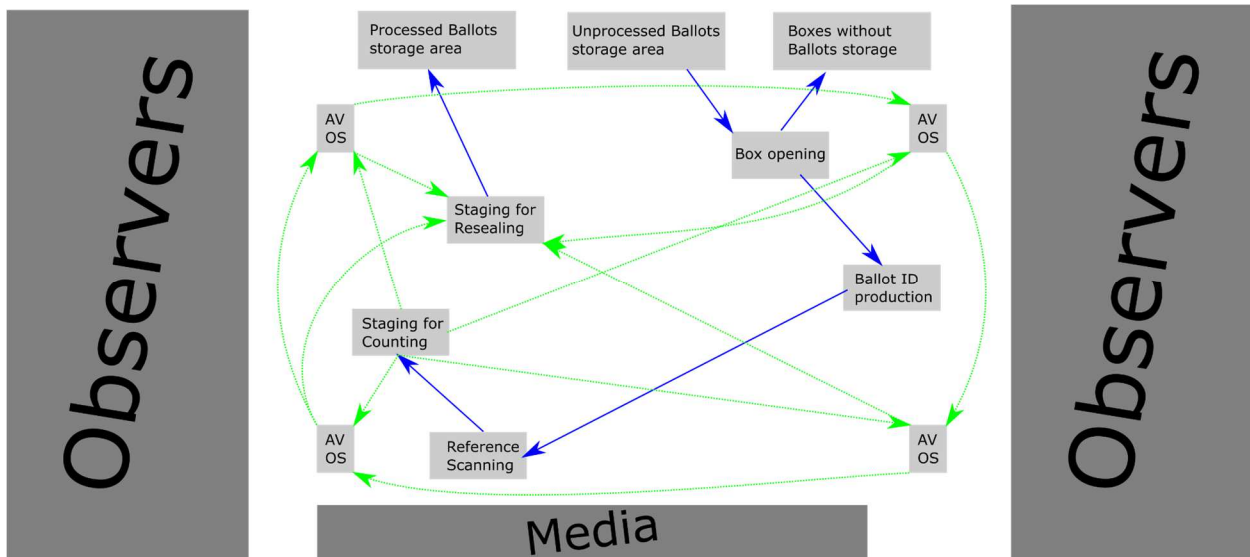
Observers

Processed Ballots storage area

Unprocessed Ballots storage area

Boxes without Ballots storage

AV OS

AV OS

Box opening

Staging for Resealing

Ballot ID production

Staging for Counting

AV OS

Reference Scanning

AV OS

Observers

Media